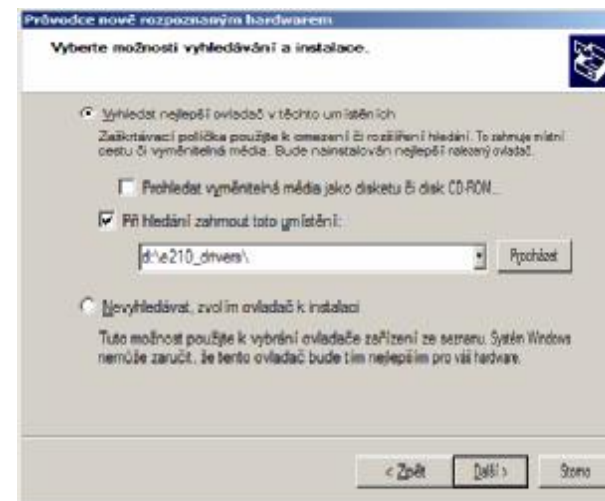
Průvodce nově rozpoznaným hardwarem

Vyberte možnosti vyhledávání a instalace.

Vyhledat nejlepší ovladač v těchto umístěních

Zaškrtávací políčka použijte k omezení či rozšíření hledání. To zahrnuje místní cestu či vyměnitelná média. Bude nainstalován nejlepší nalezený ovladač.

Prohledat vyměnitelná média jako disketu či disk CD-ROM...

Při hledání zahrnout toto umístění:

d:\e210_drivers\

Procházet

Nevyhledávat, zvolím ovladač k instalaci

Tuto možnost použijte k vybrání ovladače zařízení ze seznamu. Systém Windows nemůže zaručit, že tento ovladač bude tím nejlepším pro váš hardware.

< Zpět

Další >

Storno